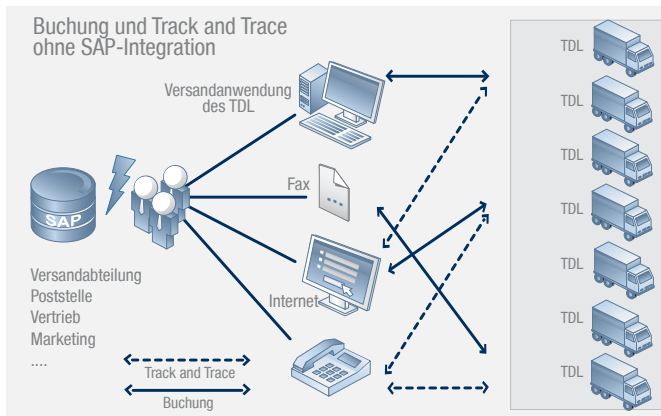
Buchung und Track and Trace
ohne SAP-Integration

Versandanwendung des TDL

Fax

Internet

SAP

Versandabteilung
Poststelle
Vertrieb
Marketing
....

Track and Trace

Buchung

TDL
TDL
TDL
TDL
TDL
TDL
TDL